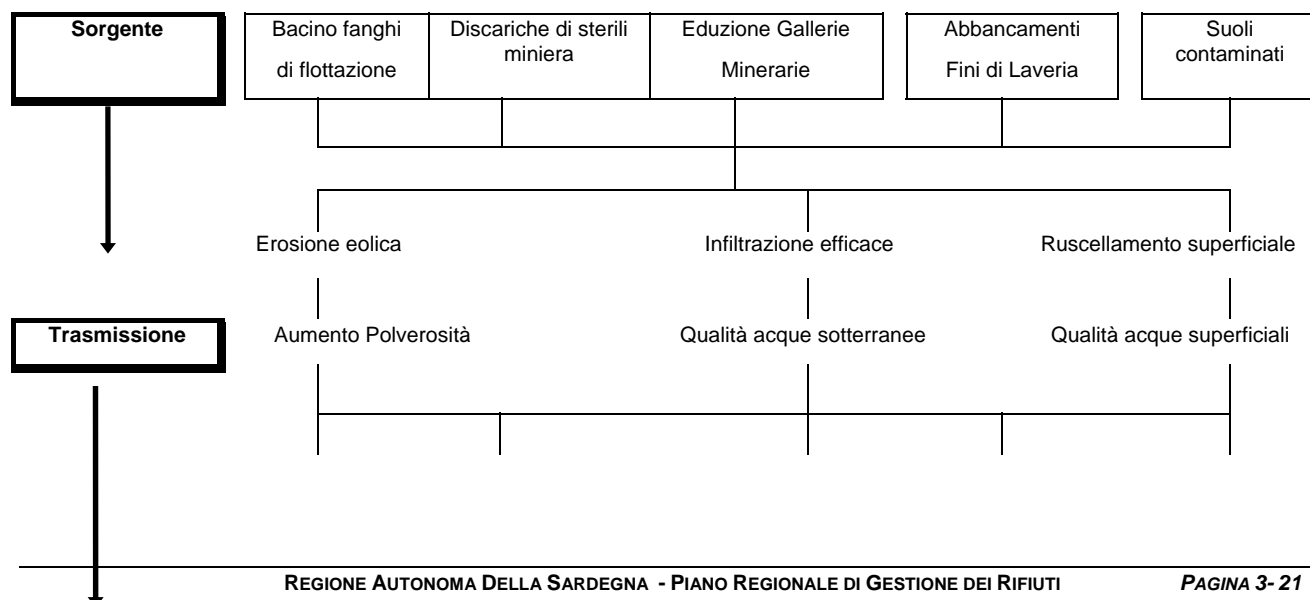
Sorgente

Bacino fanghi di flottazione

Discariche di sterili miniera

Eduzione Gallerie Minerarie

Abbancamenti Fini di Laveria

Suoli contaminati

Erosione eolica

Infiltrazione efficace

Ruscellamento superficiale

Trasmissione

Aumento Polverosità

Qualità acque sotterranee

Qualità acque superficiali

REGIONE AUTONOMA DELLA SARDEGNA - PIANO REGIONALE DI GESTIONE DEI RIFIUTI PAGINA 3- 21